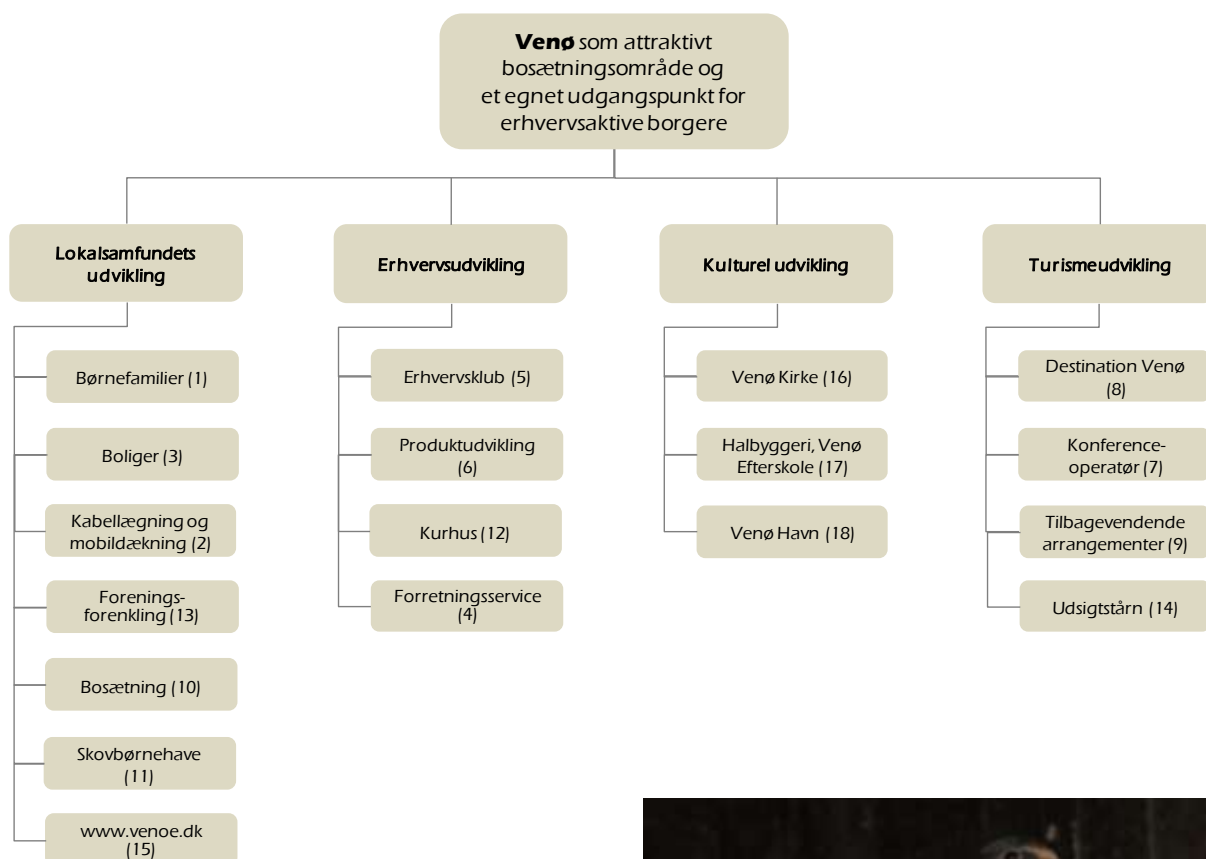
**Venø** som attraktivt bosætningsområde og et egnet udgangspunkt for erhvervsaktive borgere

Lokalsamfundets udvikling

Børnefamilier (1)

Boliger (3)

Kabellægning og mobildækning (2)

Foreningsforenkling (13)

Bosætning (10)

Skovbørnehave (11)

www.venoe.dk (15)

Erhvervsudvikling

Erhvervsklub (5)

Produktudvikling (6)

Kurhus (12)

Forretningsservice (4)

Kulturel udvikling

Venø Kirke (16)

Halbyggeri, Venø Efterskole (17)

Venø Havn (18)

Turismeudvikling

Destination Venø (8)

Konferenceoperatør (7)

Tilbagevendende arrangementer (9)

Udsigtstårn (14)